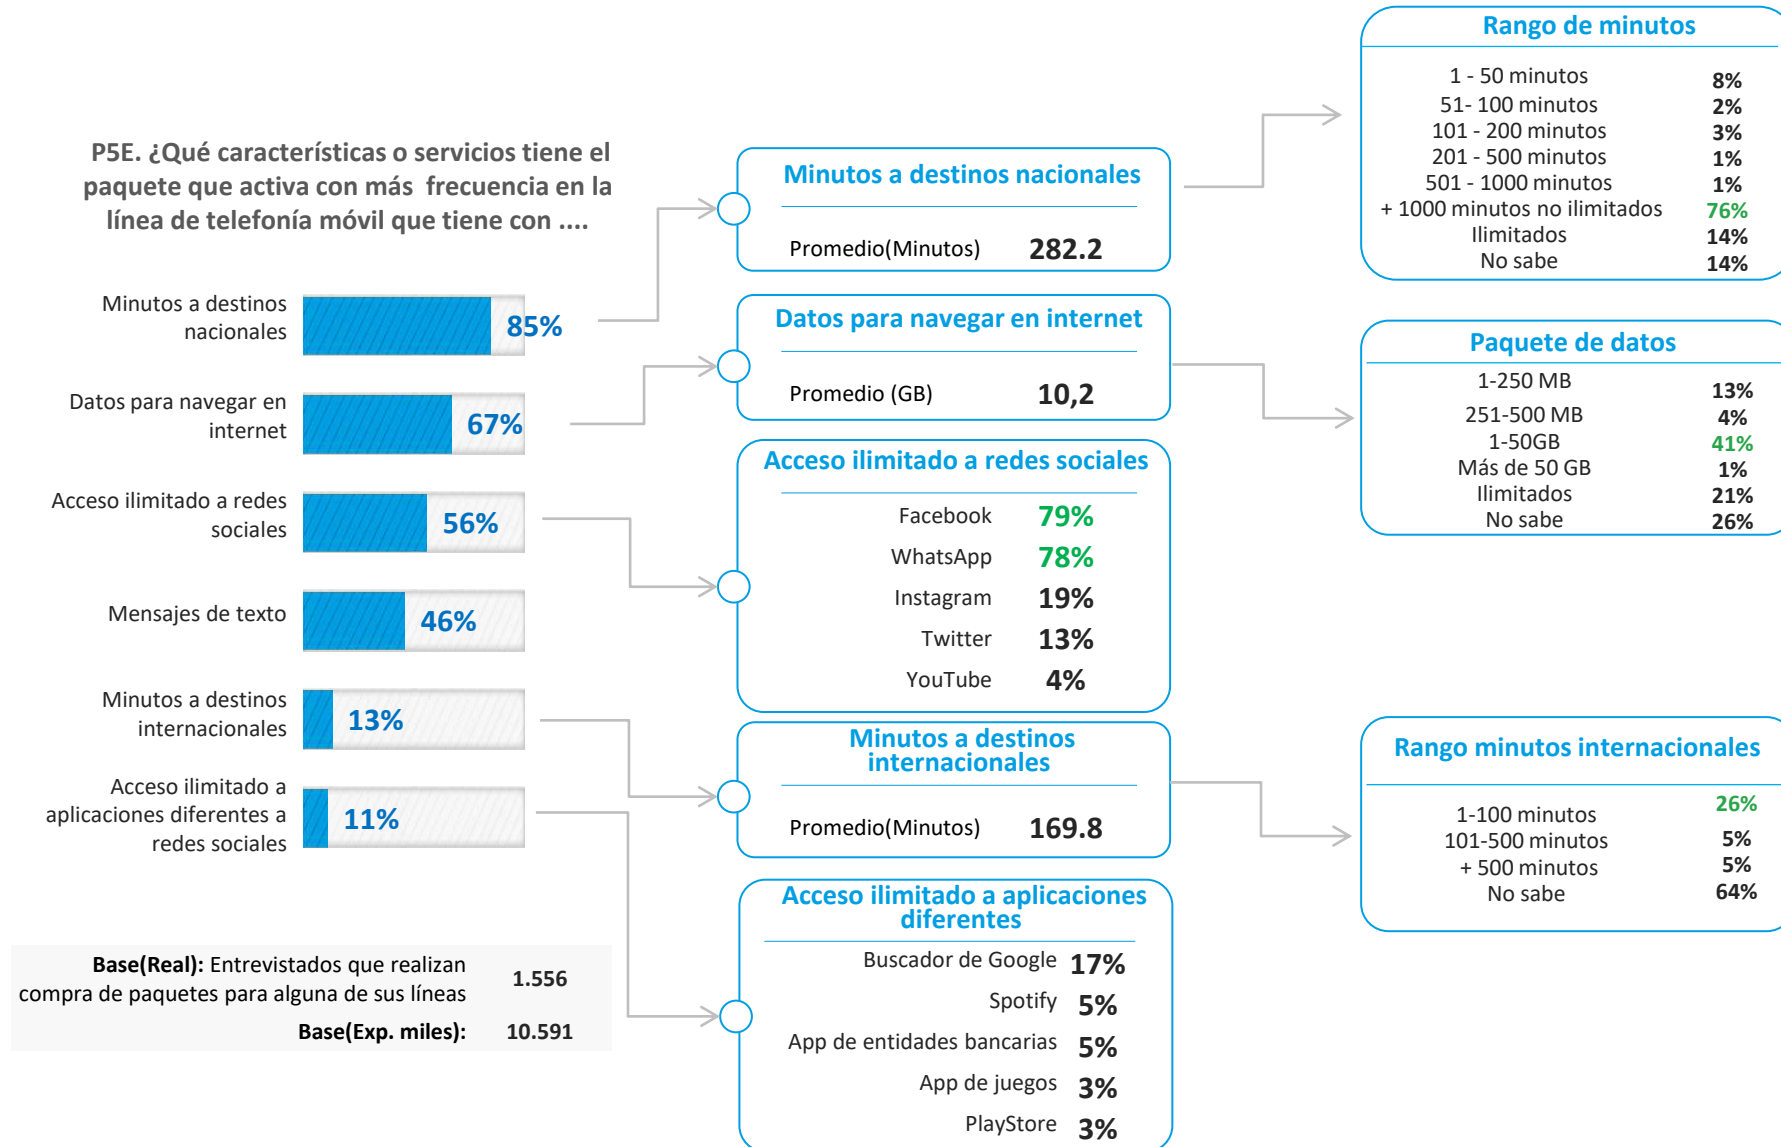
P5E. ¿Qué características o servicios tiene el paquete que activa con más frecuencia en la línea de telefonía móvil que tiene con ....

Minutos a destinos nacionales 85%

Datos para navegar en internet 67%

Acceso ilimitado a redes sociales 56%

Mensajes de texto 46%

Minutos a destinos internacionales 13%

Acceso ilimitado a aplicaciones diferentes a redes sociales 11%

**Base(Real):** Entrevistados que realizan compra de paquetes para alguna de sus líneas 1.556
**Base(Exp. miles):** 10.591

Minutos a destinos nacionales
Promedio(Minutos) 282.2

Datos para navegar en internet
Promedio (GB) 10,2

Acceso ilimitado a redes sociales
| | |
|---|---|
| Facebook | 79% |
| WhatsApp | 78% |
| Instagram | 19% |
| Twitter | 13% |
| YouTube | 4% |

Minutos a destinos internacionales
Promedio(Minutos) 169.8

Acceso ilimitado a aplicaciones diferentes
| | |
|---|---|
| Buscador de Google | 17% |
| Spotify | 5% |
| App de entidades bancarias | 5% |
| App de juegos | 3% |
| PlayStore | 3% |

Rango de minutos
| | |
|---|---|
| 1 - 50 minutos | 8% |
| 51- 100 minutos | 2% |
| 101 - 200 minutos | 3% |
| 201 - 500 minutos | 1% |
| 501 - 1000 minutos | 1% |
| + 1000 minutos no ilimitados | 76% |
| Ilimitados | 14% |
| No sabe | 14% |

Paquete de datos
| | |
|---|---|
| 1-250 MB | 13% |
| 251-500 MB | 4% |
| 1-50GB | 41% |
| Más de 50 GB | 1% |
| Ilimitados | 21% |
| No sabe | 26% |

Rango minutos internacionales
| | |
|---|---|
| 1-100 minutos | 26% |
| 101-500 minutos | 5% |
| + 500 minutos | 5% |
| No sabe | 64% |